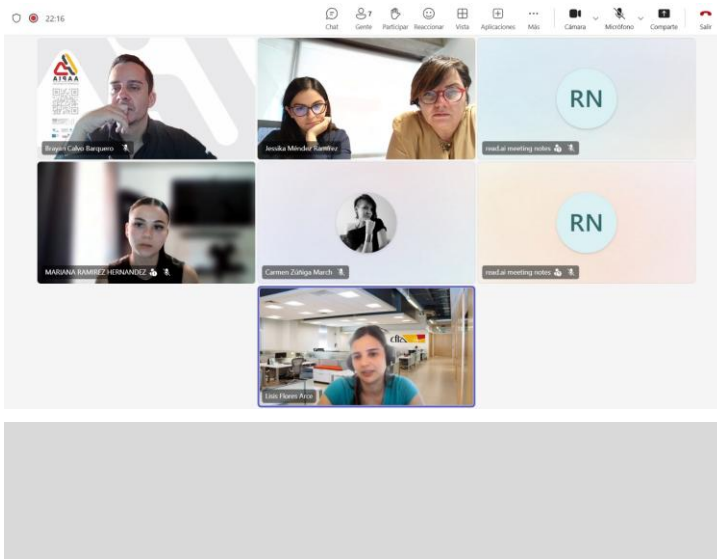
22:16

Chat
7
Gente
Participar
Reaccionar
Vista
Aplicaciones
Más
Cámara
Micrófono
Compartir
Salir

Brayan Calvo Barquero

Jessika Méndez Ramírez

RN
read.ai meeting notes

MARIANA RAMIREZ HERNANDEZ

Carmen Zúñiga March

RN
read.ai meeting notes

Lisis Flores Arce